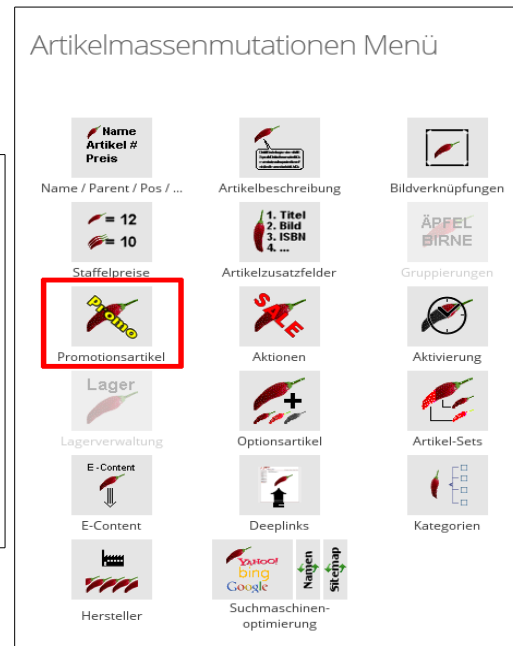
Artikelmassenmutationen Menü

Name
Artikel #
Preis
Name / Parent / Pos / ...

Artikelbeschreibung

Bildverknüpfungen

= 12
= 10
Staffelpreise

1. Titel
2. Bild
3. ISBN
4. ...
Artikelzusatzfelder

ÄPFEL
BIRNE
Gruppierungen

Promo
Promotionsartikel

SALE
Aktionen

Aktivierung

Lager
Lagerverwaltung

Optionsartikel

Artikel-Sets

E-Content
E-Content

Deeplinks

Kategorien

Hersteller

YAHOO!
bing
Google
Namen
Sitemap
Suchmaschinen-optimierung